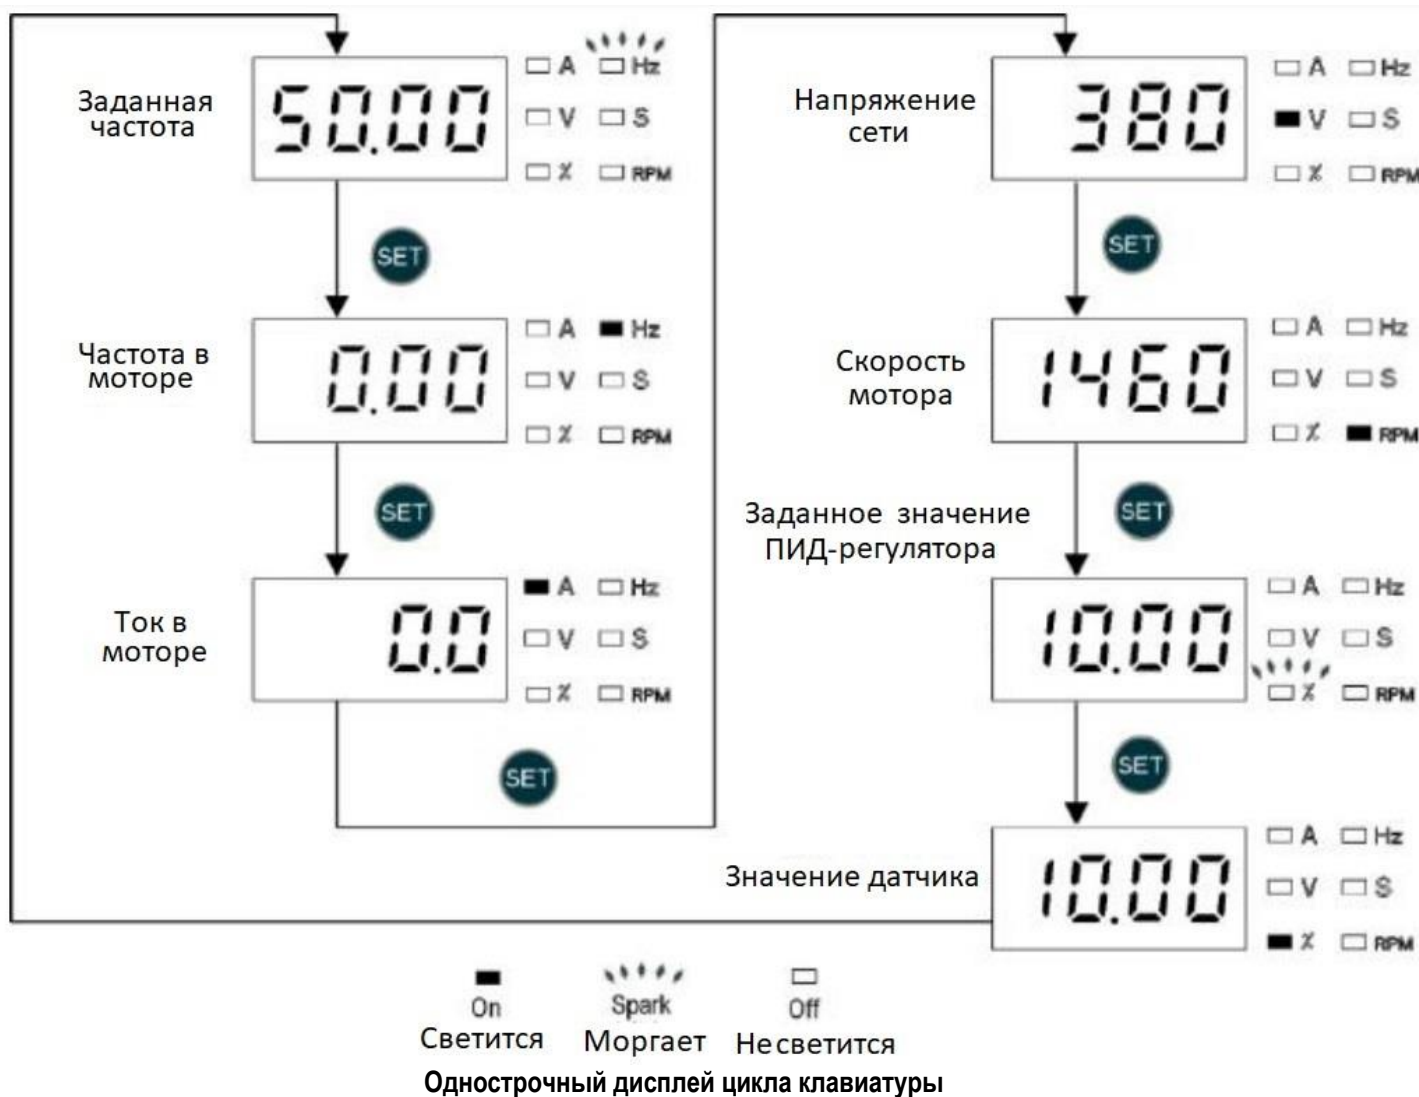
Заданная частота

50.00

A Hz
V S
% RPM

SET

Частота в моторе

0.00

A Hz
V S
% RPM

SET

Ток в моторе

0.0

A Hz
V S
% RPM

SET

Напряжение сети

380

A Hz
V S
% RPM

SET

Скорость мотора

1460

A Hz
V S
% RPM

SET

Заданное значение ПИД-регулятора

10.00

A Hz
V S
% RPM

SET

Значение датчика

10.00

A Hz
V S
% RPM

On
Светится

Spark
Моргает

Off
Несветится

Однострочный дисплей цикла клавиатуры